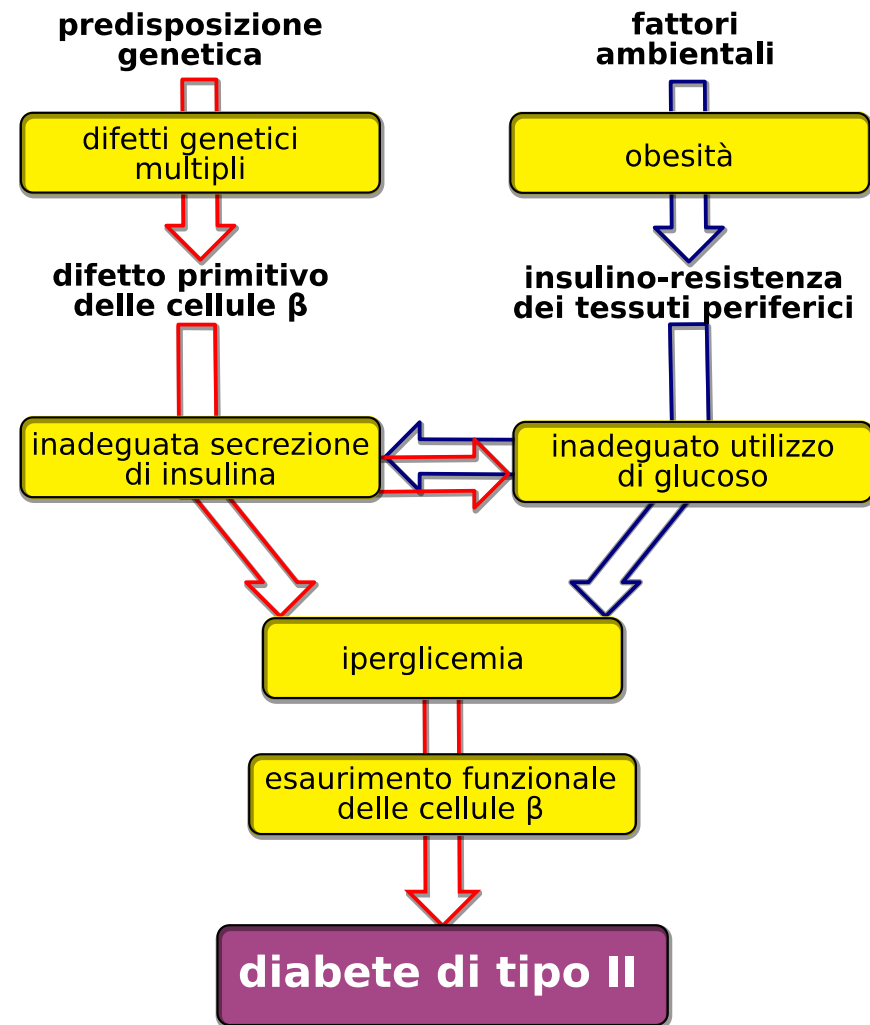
predisposizione genetica

fattori ambientali

difetti genetici multipli

obesità

difetto primitivo delle cellule β

insulino-resistenza dei tessuti periferici

inadeguata secrezione di insulina

inadeguato utilizzo di glucoso

iperglicemia

esaurimento funzionale delle cellule β

diabete di tipo II